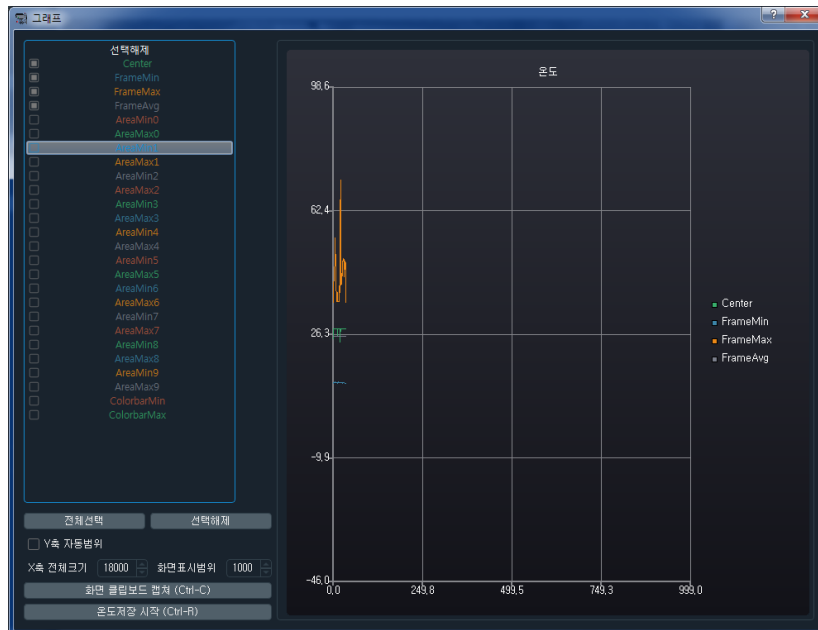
그래프

?
x

선택해제
Center
FrameMin
FrameMax
FrameAvg
AreaMin0
AreaMax0
AreaMin1
AreaMax1
AreaMin2
AreaMax2
AreaMin3
AreaMax3
AreaMin4
AreaMax4
AreaMin5
AreaMax5
AreaMin6
AreaMax6
AreaMin7
AreaMax7
AreaMin8
AreaMax8
AreaMin9
AreaMax9
ColorbarMin
ColorbarMax

전체선택
선택해제
Y축 자동범위
X축 전체크기
18000
화면표시범위
1000
화면 클립보드 캡쳐 (Ctrl-C)
온도저장 시작 (Ctrl-R)

온도
98.6
62.4
26.3
-9.9
-46.0
0.0
249.8
499.5
749.3
999.0

Center
FrameMin
FrameMax
FrameAvg